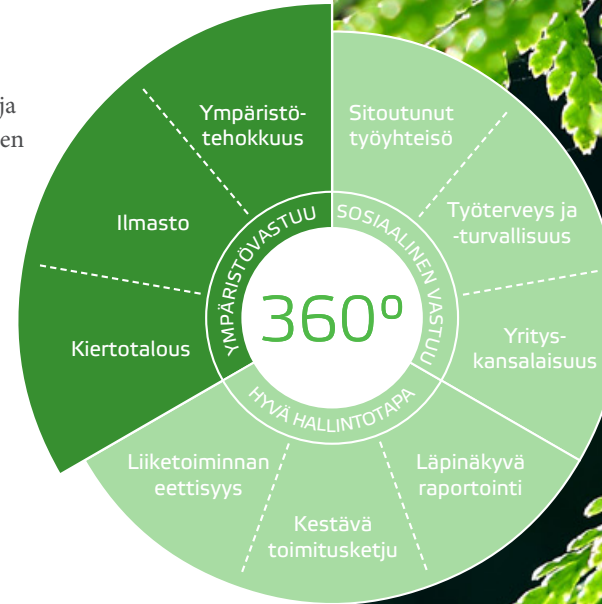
ja
en

Ympäristötehokkuus

Ilmasto

Kiertotalous

Sitoutunut työyhteisö

Työterveys ja -turvallisuus

Yrityskansalaisuus

Läpinäkyvä raportointi

Kestävä toimitusketju

Liiketoiminnan eettisyys

YMPÄRISTÖVASTUU

SOSIAALINEN VASTUU

HYVÄ HALLINTOTAPA

360º